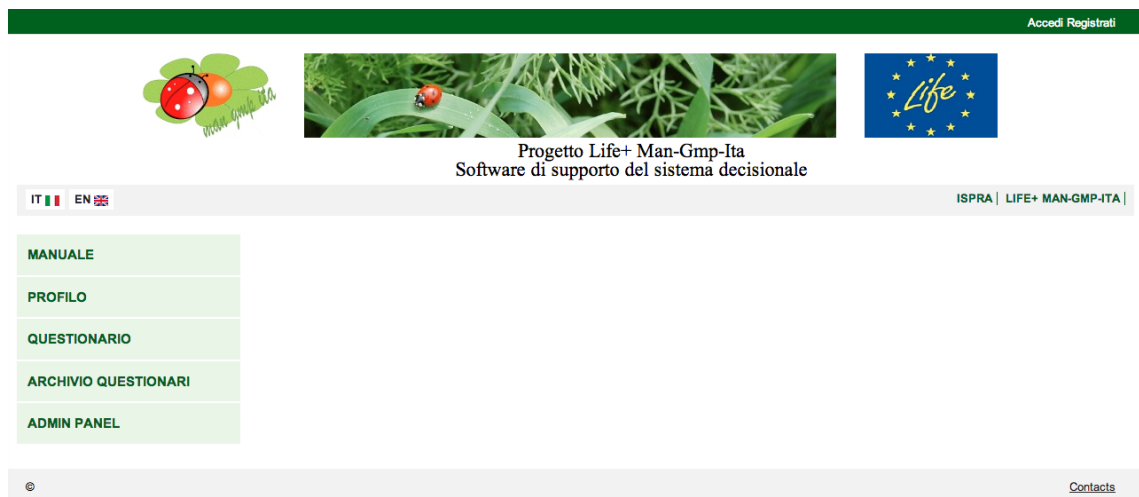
Accedi Registrati

man gmp ita

Life

Progetto Life+ Man-Gmp-Ita
Software di supporto del sistema decisionale

IT EN

ISPRA | LIFE+ MAN-GMP-ITA |

MANUALE

PROFILO

QUESTIONARIO

ARCHIVIO QUESTIONARI

ADMIN PANEL

©

Contacts